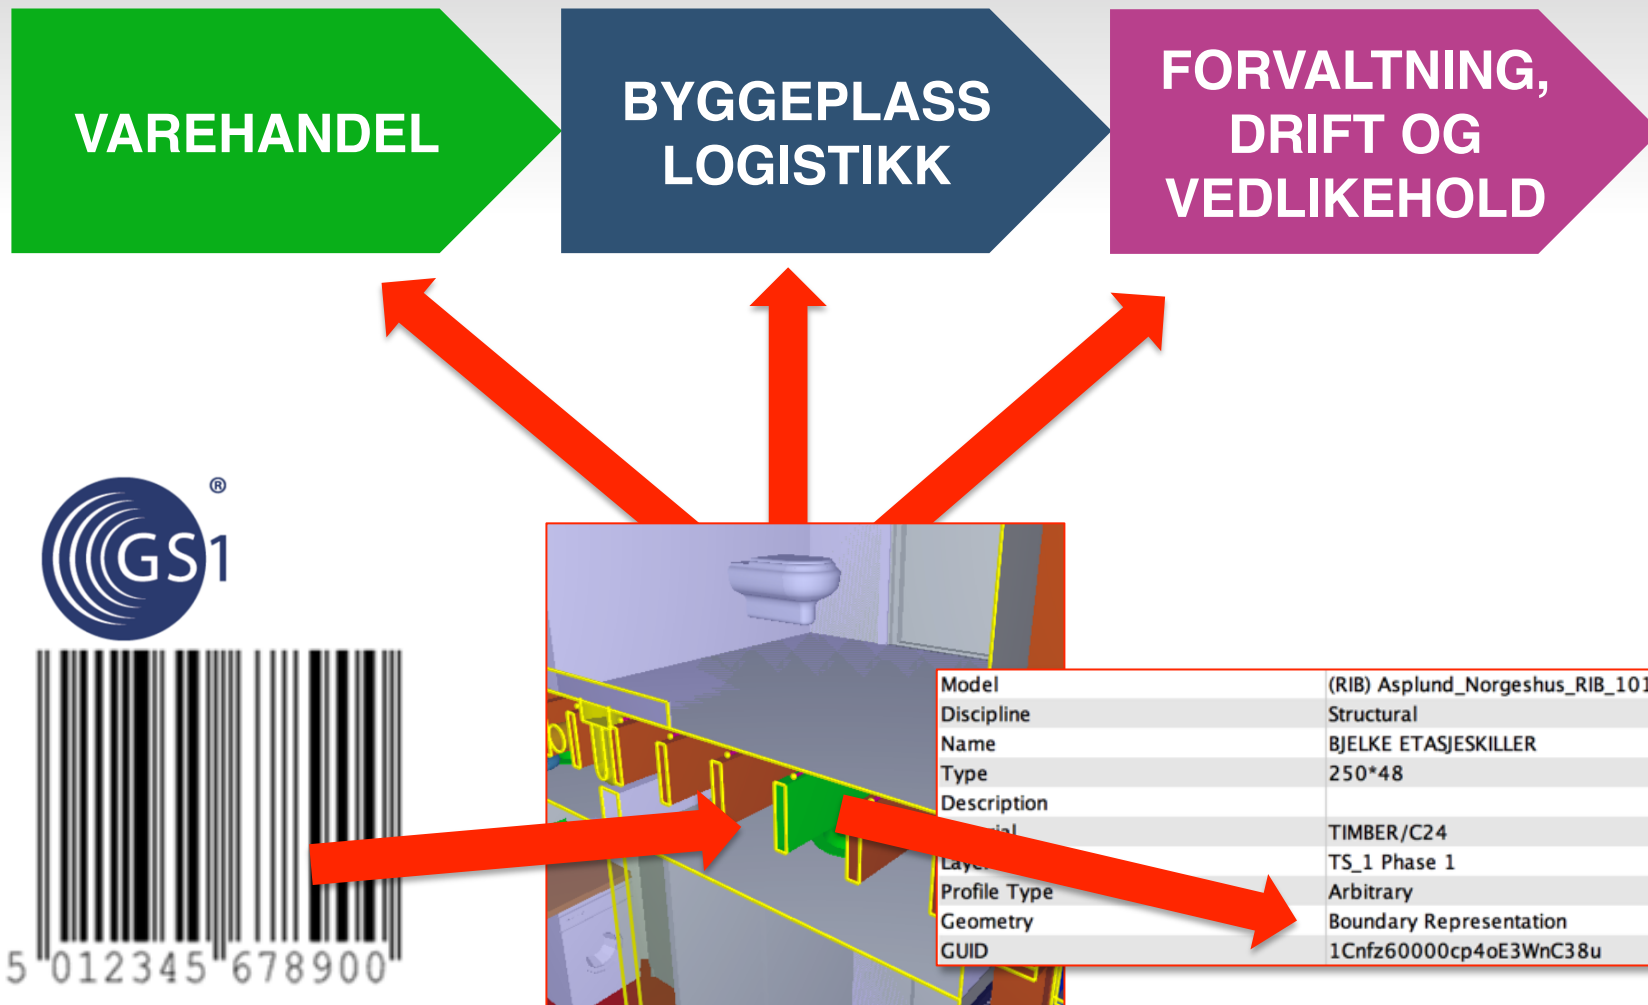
VAREHANDEL

BYGGEPLASS LOGISTIKK

FORVALTNING, DRIFT OG VEDLIKEHOLD

GS1 ®

5 012345 678900

| | |
|---|---|
| Model | (RIB) Asplund_Norgeshus_RIB_101 |
| Discipline | Structural |
| Name | BJELKE ETASJESKILLER |
| Type | 250*48 |
| Description | |
| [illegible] | TIMBER/C24 |
| Laye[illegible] | TS_1 Phase 1 |
| Profile Type | Arbitrary |
| Geometry | Boundary Representation |
| GUID | 1Cnfz60000cp4oE3WnC38u |